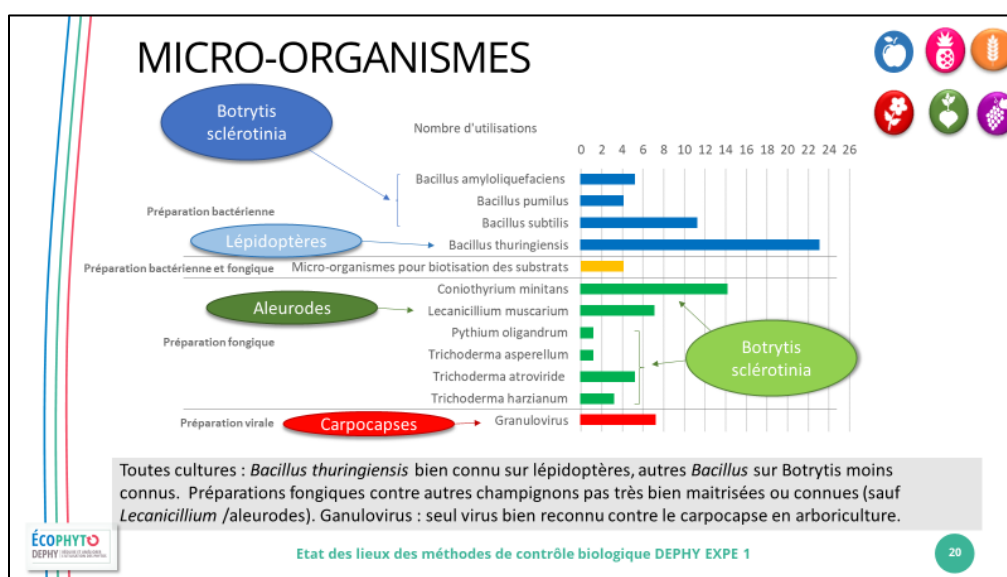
MICRO-ORGANISMES

Botrytis sclérotinia

Nombre d'utilisations

0 2 4 6 8 10 12 14 16 18 20 22 24 26

Préparation bactérienne

Bacillus amyloliquefaciens
Bacillus pumilus
Bacillus subtilis
Lépidoptères
Bacillus thuringiensis

Préparation bactérienne et fongique
Micro-organismes pour biotisation des substrats

Préparation fongique

Coniothyrium minitans
Aleurodes
Lecanicillium muscarium
Pythium oligandrum
Trichoderma asperellum
Trichoderma atroviride
Trichoderma harzianum

Botrytis sclérotinia

Préparation virale
Carpocapses
Granulovirus

Toutes cultures : *Bacillus thuringiensis* bien connu sur lépidoptères, autres *Bacillus* sur Botrytis moins connus. Préparations fongiques contre autres champignons pas très bien maitrisées ou connues (sauf *Lecanicillium* /aleurodes). Ganulovirus : seul virus bien reconnu contre le carpocapse en arboriculture.

ÉCOPHYTO
DEPHY

Etat des lieux des méthodes de contrôle biologique DEPHY EXPE 1

20